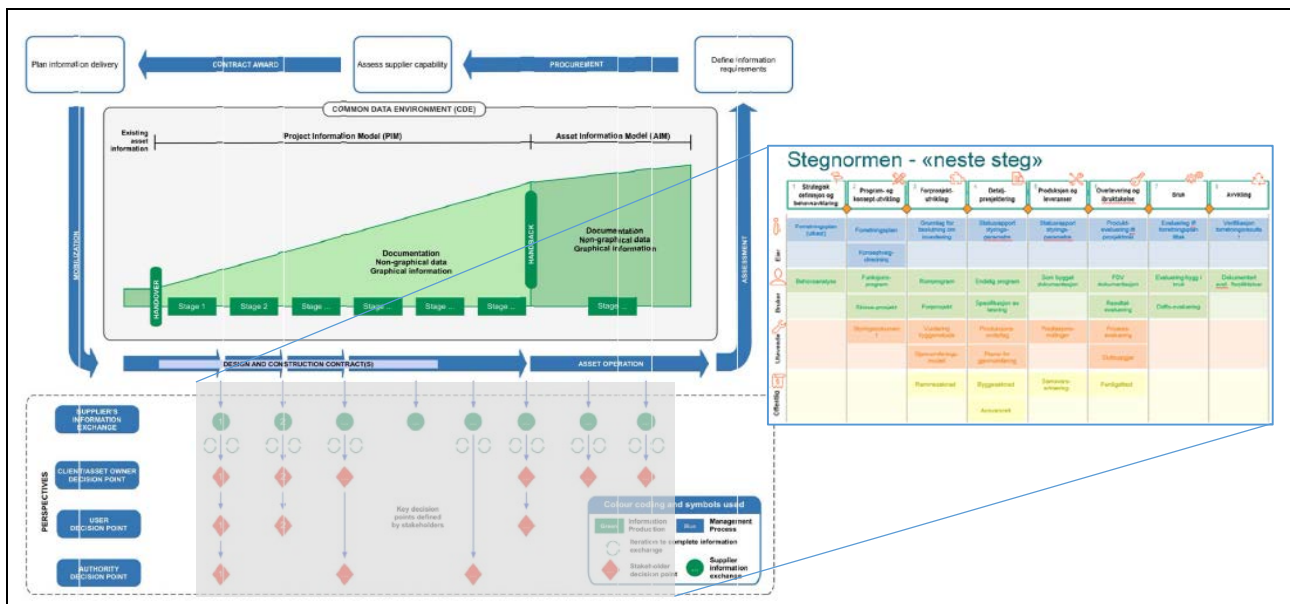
Plan information delivery

CONTRACT AWARD

Assess supplier capability

PROCUREMENT

Define information requirements

COMMON DATA ENVIRONMENT (CDE)

Existing asset information

Project Information Model (PIM)

Asset Information Model (AIM)

MOBILIZATION

HANDOVER

Documentation
Non-graphical data
Graphical information

HANDBACK

Documentation
Non-graphical data
Graphical information

ASSESSMENT

Stage 1

Stage 2

Stage ...

Stage ...

Stage ...

Stage ...

Stage ...

DESIGN AND CONSTRUCTION CONTRACT(S)

ASSET OPERATION

Stegnormen - «neste steg»

| | 1 Strategisk definisjon og behovsavklaring | 2 Program- og konsept-utvikling | 3 Forprosjekt-utvikling | 4 Detalj-prosjektering | 5 Produksjon og leveranser | 6 Overlevering og bruktakelse | 7 Bruk | 8 Avvikling |
|---|---|---|---|---|---|---|---|---|
| | Forretningsplan (utkast) | Forretningsplan | Grunnlag for beslutning om investering | Statusrapport styrings-parametre | Statusrapport styrings-parametre | Produkt-evaluering di prosjektnivå | Evaluering di forretningsplan Mva. | Verifikasjon forretningsbeslu t |
| Eier | | Konsepteg-dreening | | | | | | |
| | Behovsanalyse | Funksjons-program | Romprogram | Endelig program | Som bygget dokumentasjon | FDV dokumentasjon | Evaluering bygg i bruk | Dokumentert avh. flexibilitet |
| Bruker | | Skisse-prosjekt | Forprosjekt | Spesifikasjon av løsning | | Resultat-evaluering | Drifts-evaluering | |
| Utførende | | Storingsdokumen t | Vurdering byggemetode | Produksjons underlag | Produksjons-mulinger | Prosess-evaluering | | |
| | | | Gjennomførings-modell | Planer for gjennomføring | | Driftsoppgar | | |
| Offentlig | | | Rammesøknad | Byggesøknad | Samsvars-erklæring | Ferdigattest | | |
| | | | | Avsvarsrett | | | | |

PERSPECTIVES

SUPPLIER'S INFORMATION EXCHANGE

CLIENT/ASSET OWNER DECISION POINT

USER DECISION POINT

AUTHORITY DECISION POINT

Key decision points defined by stakeholders

Colour coding and symbols used

Green Information Production

Blue Management Process

Iterative to complete information exchange

Stakeholder decision point

Supplier information exchange